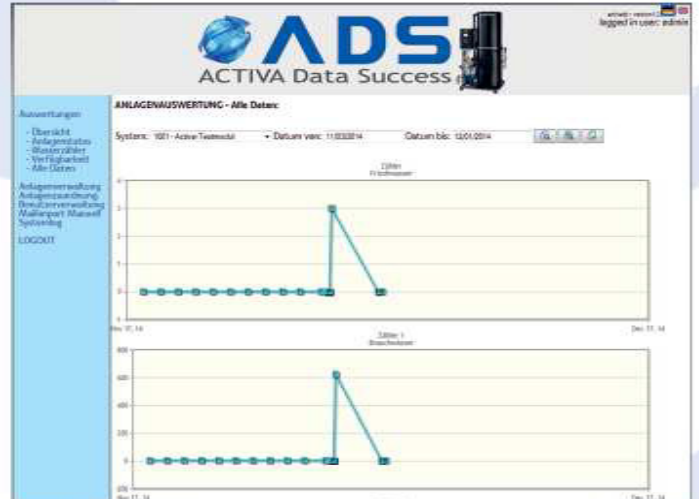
ADS
ACTIVA Data Success

activeb - version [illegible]
logged in user: admin

Auswertungen

- Übersicht
- Anlagenstatus
- Wasserzähler
- Verfügbarkeit
- Alle Daten

Anlagenverwaltung
Anlagenzuordnung
Benutzerverwaltung
Mailimport Manuell
Systemlog

LOGOUT

ANLAGENAUSWERTUNG - Alle Daten:

System: 1001 - Activa Testmodul
Datum von: 11/03/2014
Datum bis: 12/01/2014

Zähler
Frischwasser

4
3
2
1
0
-1

Dec 17, 14
Dec 31, 14

Zähler 1
Brauchwasser

800
600
400
200
0
-200

Dec 17, 14
Dec 31, 14